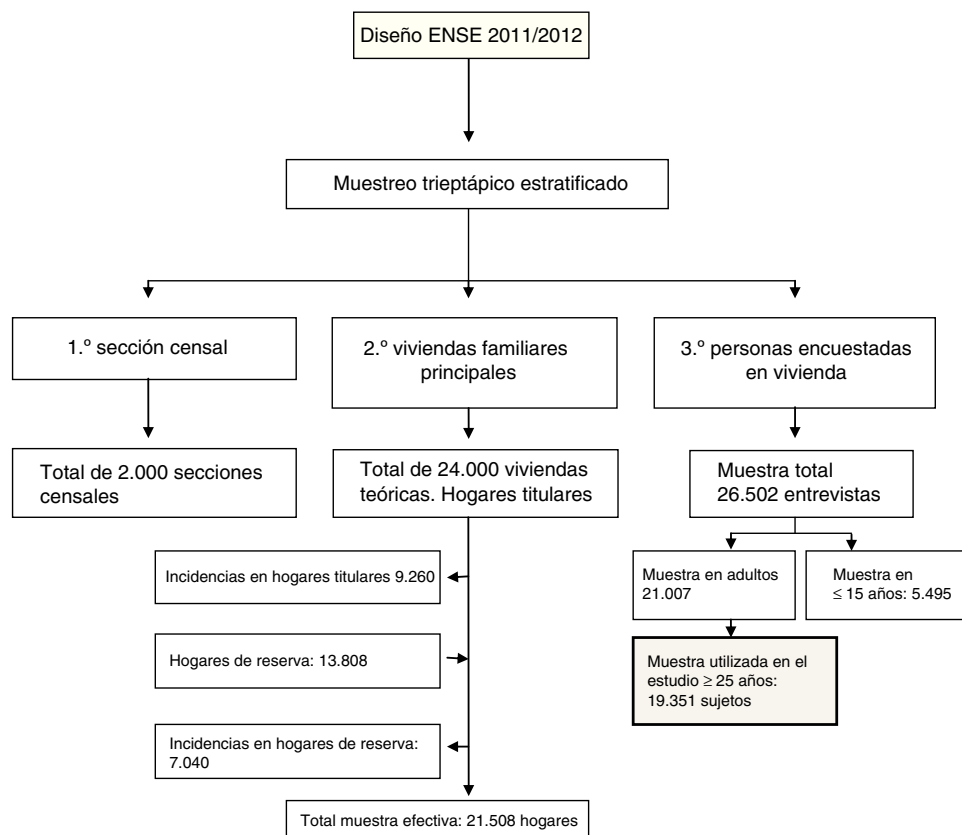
Diseño ENSE 2011/2012

Muestreo trieptápico estratificado

1.º sección censal

2.º viviendas familiares principales

3.º personas encuestadas en vivienda

Total de 2.000 secciones censales

Total de 24.000 viviendas teóricas. Hogares titulares

Muestra total 26.502 entrevistas

Incidencias en hogares titulares 9.260

Muestra en adultos 21.007

Muestra en ≤ 15 años: 5.495

Hogares de reserva: 13.808

Muestra utilizada en el estudio ≥ 25 años: 19.351 sujetos

Incidencias en hogares de reserva: 7.040

Total muestra efectiva: 21.508 hogares